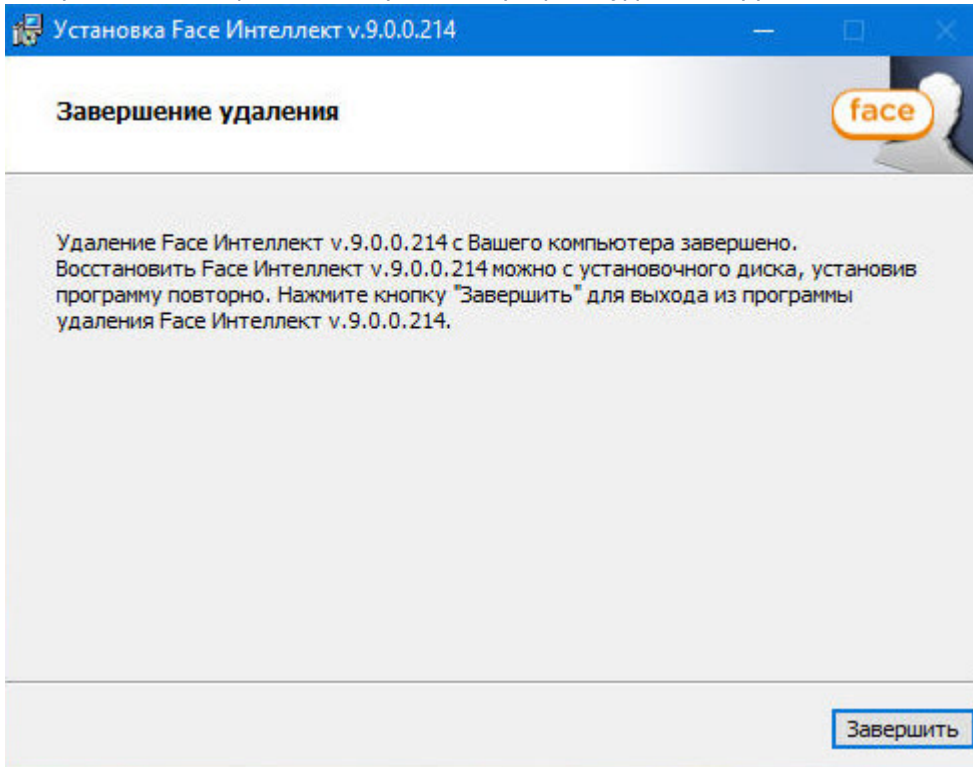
Установка Face Интеллект v.9.0.0.214

Завершение удаления

face

Удаление Face Интеллект v.9.0.0.214 с Вашего компьютера завершено. Восстановить Face Интеллект v.9.0.0.214 можно с установочного диска, установив программу повторно. Нажмите кнопку "Завершить" для выхода из программы удаления Face Интеллект v.9.0.0.214.

Завершить